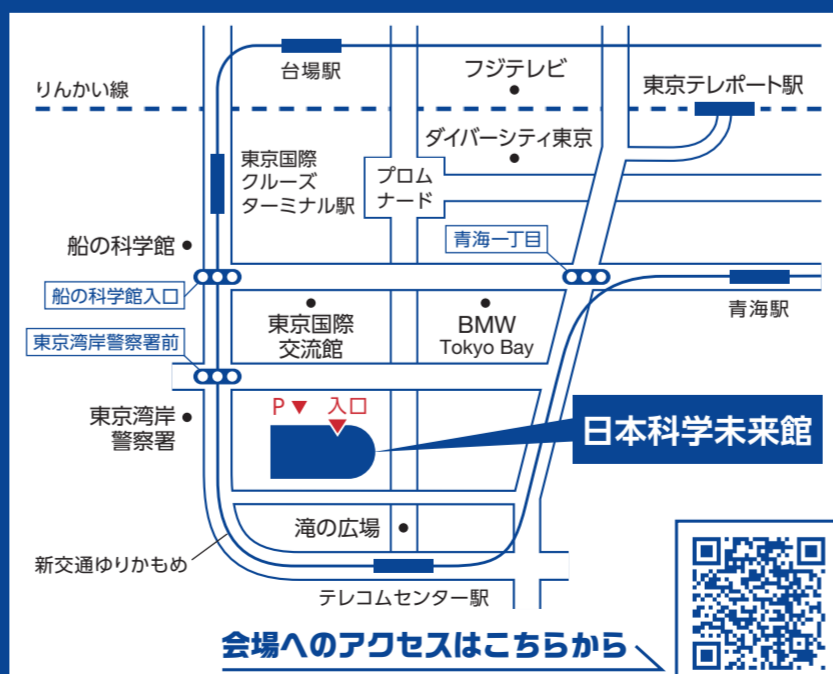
台場駅

フジテレビ

東京テレポート駅

りんかい線

ダイバーシティ東京

東京国際
クルーズ
ターミナル駅

プロム
ナード

青海一丁目

船の科学館

船の科学館入口

青海駅

東京湾岸警察署前

東京国際
交流館

BMW
Tokyo Bay

東京湾岸
警察署

P▼ 入口

日本科学未来館

滝の広場

新交通ゆりかもめ

テレコムセンター駅

会場へのアクセスはこちらから